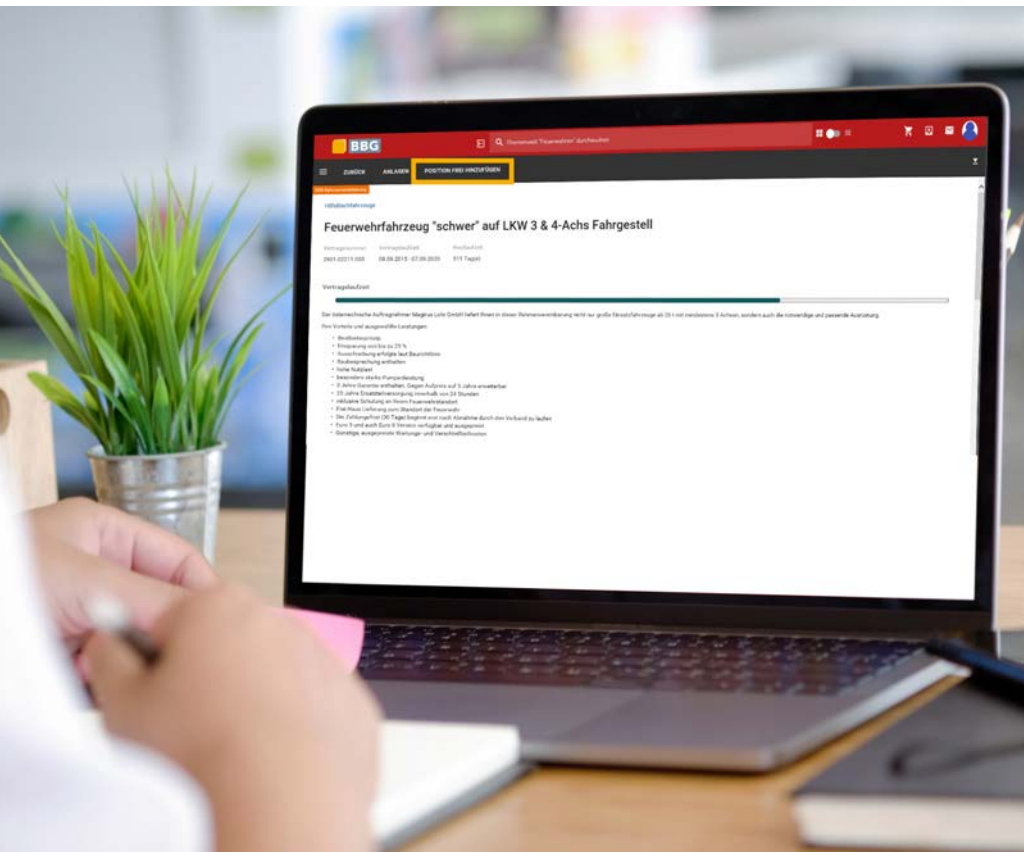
BBG

Gesamtwelt "Feuerwehren" durchsuchen

ZURÜCK ANLAGEN POSITION FREI HINZUFÜGEN

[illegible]

rüfzeugfahrzeuge

Feuerwehrfahrzeug "schwer" auf LKW 3 & 4-Achs Fahrgestell

Vertragsnummer 2601-02215-000
Vertragslaufzeit 08.06.2015 - 07.06.2020
Restlaufzeit 519 Tag(e)

Vertragslaufzeit

Der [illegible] Auftragnehmer Magirus Lohr GmbH liefert Ihnen in dieser Rahmenvereinbarung nicht nur große Streckfahrzeuge ab 20 t mit mindestens 3 Achsen, sondern auch die notwendige und passende Ausrüstung.

Ihre Vorteile und ausgewählte Leistungen:

- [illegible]
- Ersparung von bis zu 25 %
- Ausschreibung erfolgte laut Baurichtlinien
- Baubesprechung enthalten
- hohe Nutzlast
- besonders starke Pumpenleistung
- 2 Jahre Garantie enthalten. Gegen Aufpreis auf 5 Jahre erweiterbar
- 25 Jahre Ersatzteilversorgung innerhalb von 24 Stunden
- inklusive Schulung an Ihrem Feuerwehrstandort
- Frei Haus Lieferung zum Standort der Feuerwehr
- Die Zahlungsfrist (30 Tage) beginnt erst nach Abnahme durch den Verband zu laufen
- Euro 5 und auch Euro 6 Version verfügbar und ausgepreist
- Günstige, ausgepreiste Wartungs- und Verschleißteilkosten